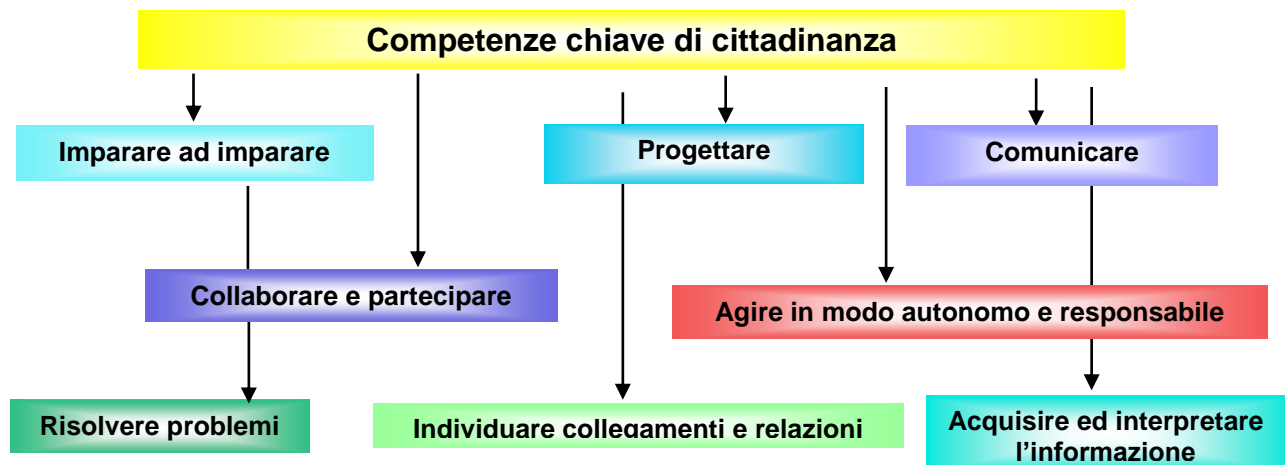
Competenze chiave di cittadinanza

Imparare ad imparare

Progettare

Comunicare

Collaborare e partecipare

Agire in modo autonomo e responsabile

Risolvere problemi

Individuare collegamenti e relazioni

Acquisire ed interpretare l'informazione